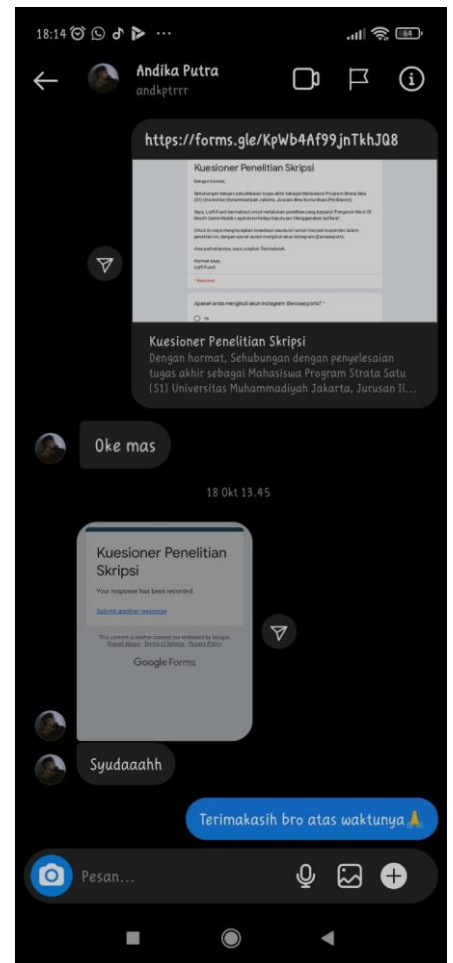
18:14 ⋯

64

Andika Putra
andkptrrr

https://forms.gle/KpWb4Af99jnTkhJQ8

Kuesioner Penelitian Skripsi

Dengan hormat,

Sehubungan dengan penyelesaian tugas akhir sebagai Mahasiswa Program Strata Satu (S1) Universitas Muhammadiyah Jakarta, Jurusan Ilmu Komunikasi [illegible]

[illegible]

* Required

Apakah anda mengikuti akun instagram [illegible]

Ya

Kuesioner Penelitian Skripsi
Dengan hormat, Sehubungan dengan penyelesaian tugas akhir sebagai Mahasiswa Program Strata Satu (S1) Universitas Muhammadiyah Jakarta, Jurusan Il...

Oke mas

18 Okt 13.45

Kuesioner Penelitian Skripsi

Your response has been recorded.

Submit another response

This content is neither created nor endorsed by Google. Report Abuse - Terms of Service - Privacy Policy

Google Forms

Syudaaahh

Terimakasih bro atas waktunya🙏

Pesan...